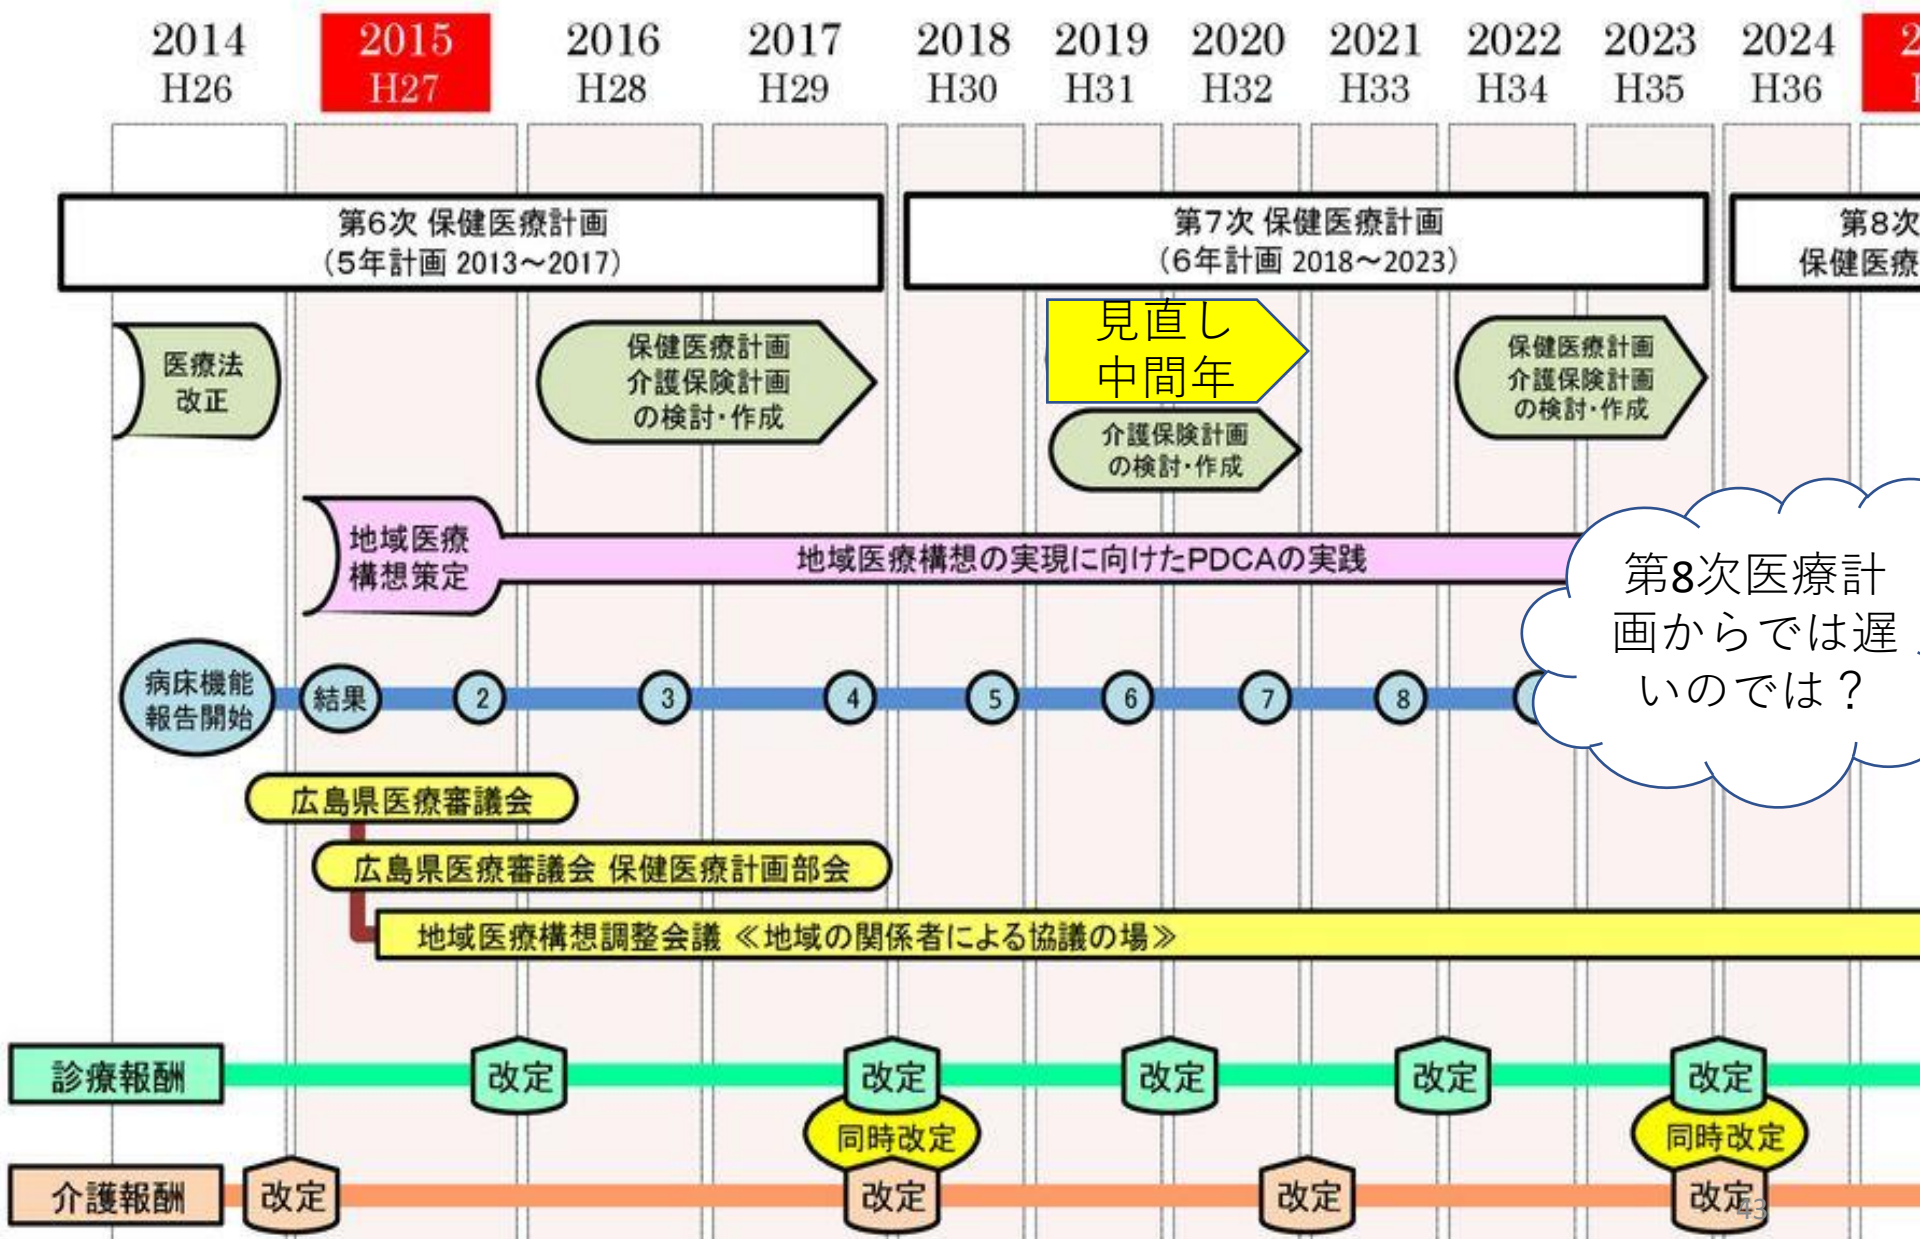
2014 H26
2015 H27
2016 H28
2017 H29
2018 H30
2019 H31
2020 H32
2021 H33
2022 H34
2023 H35
2024 H36
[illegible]

第6次 保健医療計画
(5年計画 2013～2017)

第7次 保健医療計画
(6年計画 2018～2023)

第8次
保健医療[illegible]

医療法
改正

保健医療計画
介護保険計画
の検討・作成

見直し
中間年

介護保険計画
の検討・作成

保健医療計画
介護保険計画
の検討・作成

地域医療
構想策定

地域医療構想の実現に向けたPDCAの実践

第8次医療計画からでは遅いのでは？

病床機能
報告開始

結果
2
3
4
5
6
7
8

広島県医療審議会

広島県医療審議会 保健医療計画部会

地域医療構想調整会議 ≪地域の関係者による協議の場≫

診療報酬
改定
改定
同時改定
改定
改定
改定
同時改定

介護報酬
改定
改定
改定
改定

43